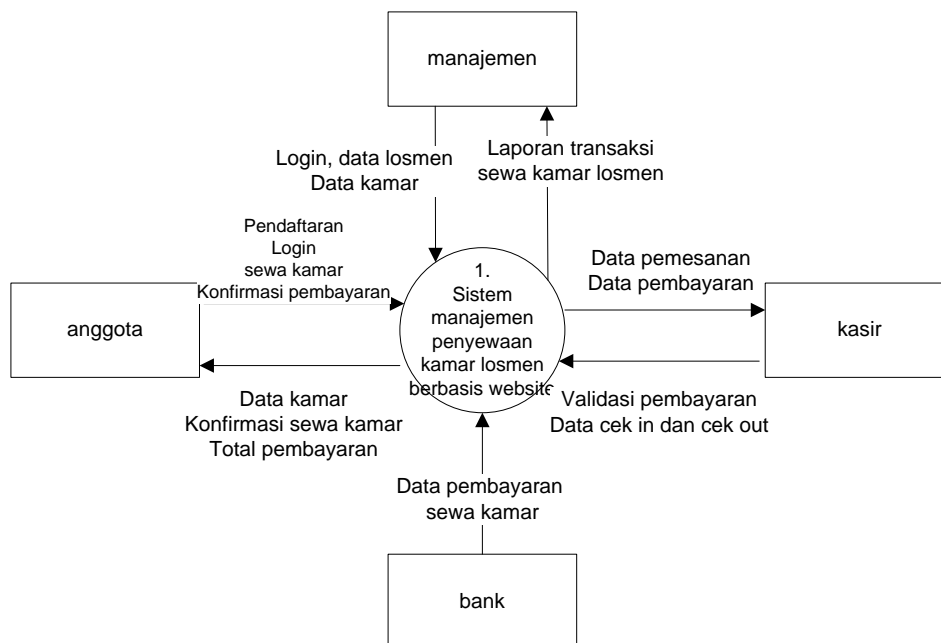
manajemen

Login, data losmen
Data kamar

Laporan transaksi
sewa kamar losmen

Pendaftaran
Login
sewa kamar
Konfirmasi pembayaran

anggota

1.
Sistem
manajemen
penyewaan
kamar losmen
berbasis website

Data pemesanan
Data pembayaran

kasir

Data kamar
Konfirmasi sewa kamar
Total pembayaran

Validasi pembayaran
Data cek in dan cek out

Data pembayaran
sewa kamar

bank